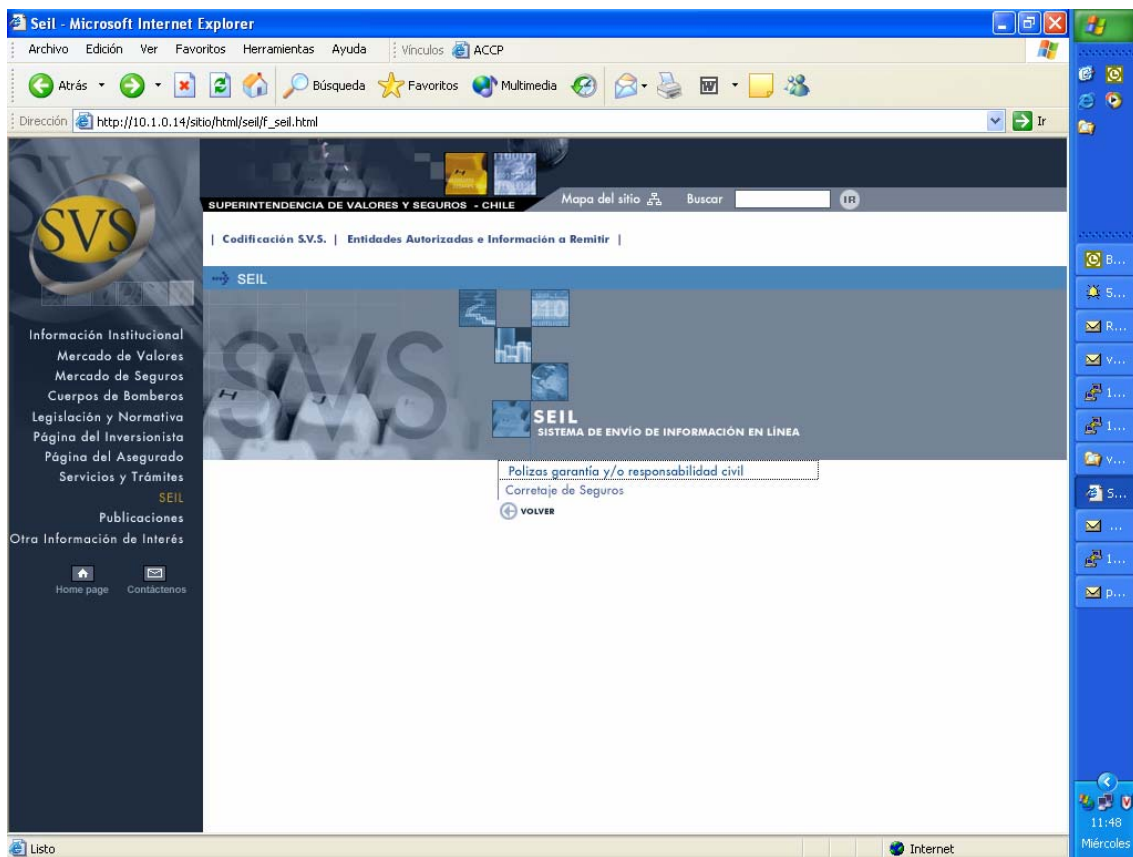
Seil - Microsoft Internet Explorer

Archivo Edición Ver Favoritos Herramientas Ayuda Vínculos ACCP

Atrás Búsqueda Favoritos Multimedia

Dirección http://10.1.0.14/sitio/html/seil/f_seil.html Ir

SVS

SUPERINTENDENCIA DE VALORES Y SEGUROS - CHILE

Mapa del sitio Buscar IR

| Codificación S.V.S. | Entidades Autorizadas e Información a Remitir |

SEIL

SVS

SEIL
SISTEMA DE ENVÍO DE INFORMACIÓN EN LÍNEA

Información Institucional
Mercado de Valores
Mercado de Seguros
Cuerpos de Bomberos
Legislación y Normativa
Página del Inversionista
Página del Asegurado
Servicios y Trámites
SEIL
Publicaciones
Otra Información de Interés

Home page Contáctenos

Polizas garantía y/o responsabilidad civil
Corretaje de Seguros
VOLVER

B...
S...
R...
v...
1...
1...
v...
S...
...
1...
p...

11:48
Miércoles

Listo

Internet